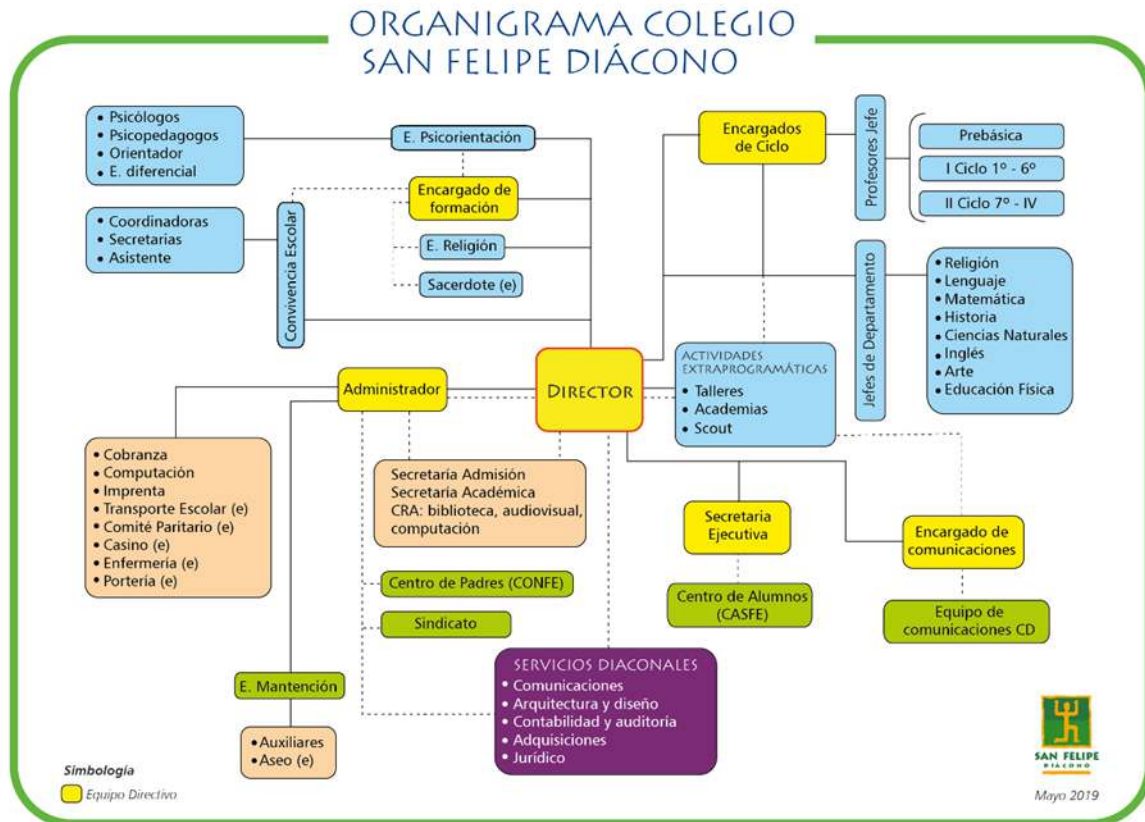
ORGANIGRAMA COLEGIO
SAN FELIPE DIÁCONO

• Psicólogos
• Psicopedagogos
• Orientador
• E. diferencial

E. Psicorientación

Encargado de formación

• Coordinadoras
• Secretarias
• Asistente

Convivencia Escolar

E. Religión

Sacerdote (e)

Encargados de Ciclo

Profesores Jefe

Prebásica

I Ciclo 1º - 6º

II Ciclo 7º - IV

Jefes de Departamento

• Religión
• Lenguaje
• Matemática
• Historia
• Ciencias Naturales
• Inglés
• Arte
• Educación Física

ACTIVIDADES EXTRAPROGRAMÁTICAS
• Talleres
• Academias
• Scout

Administrador

DIRECTOR

• Cobranza
• Computación
• Imprenta
• Transporte Escolar (e)
• Comité Paritario (e)
• Casino (e)
• Enfermería (e)
• Portería (e)

Secretaría Admisión
Secretaría Académica
CRA: biblioteca, audiovisual, computación

Secretaria Ejecutiva

Encargado de comunicaciones

Centro de Padres (CONFE)

Sindicato

Centro de Alumnos (CASFE)

Equipo de comunicaciones CD

SERVICIOS DIACONALES
• Comunicaciones
• Arquitectura y diseño
• Contabilidad y auditoría
• Adquisiciones
• Jurídico

E. Mantención

• Auxiliares
• Aseo (e)

Simbología
Equipo Directivo

SAN FELIPE DIÁCONO

Mayo 2019